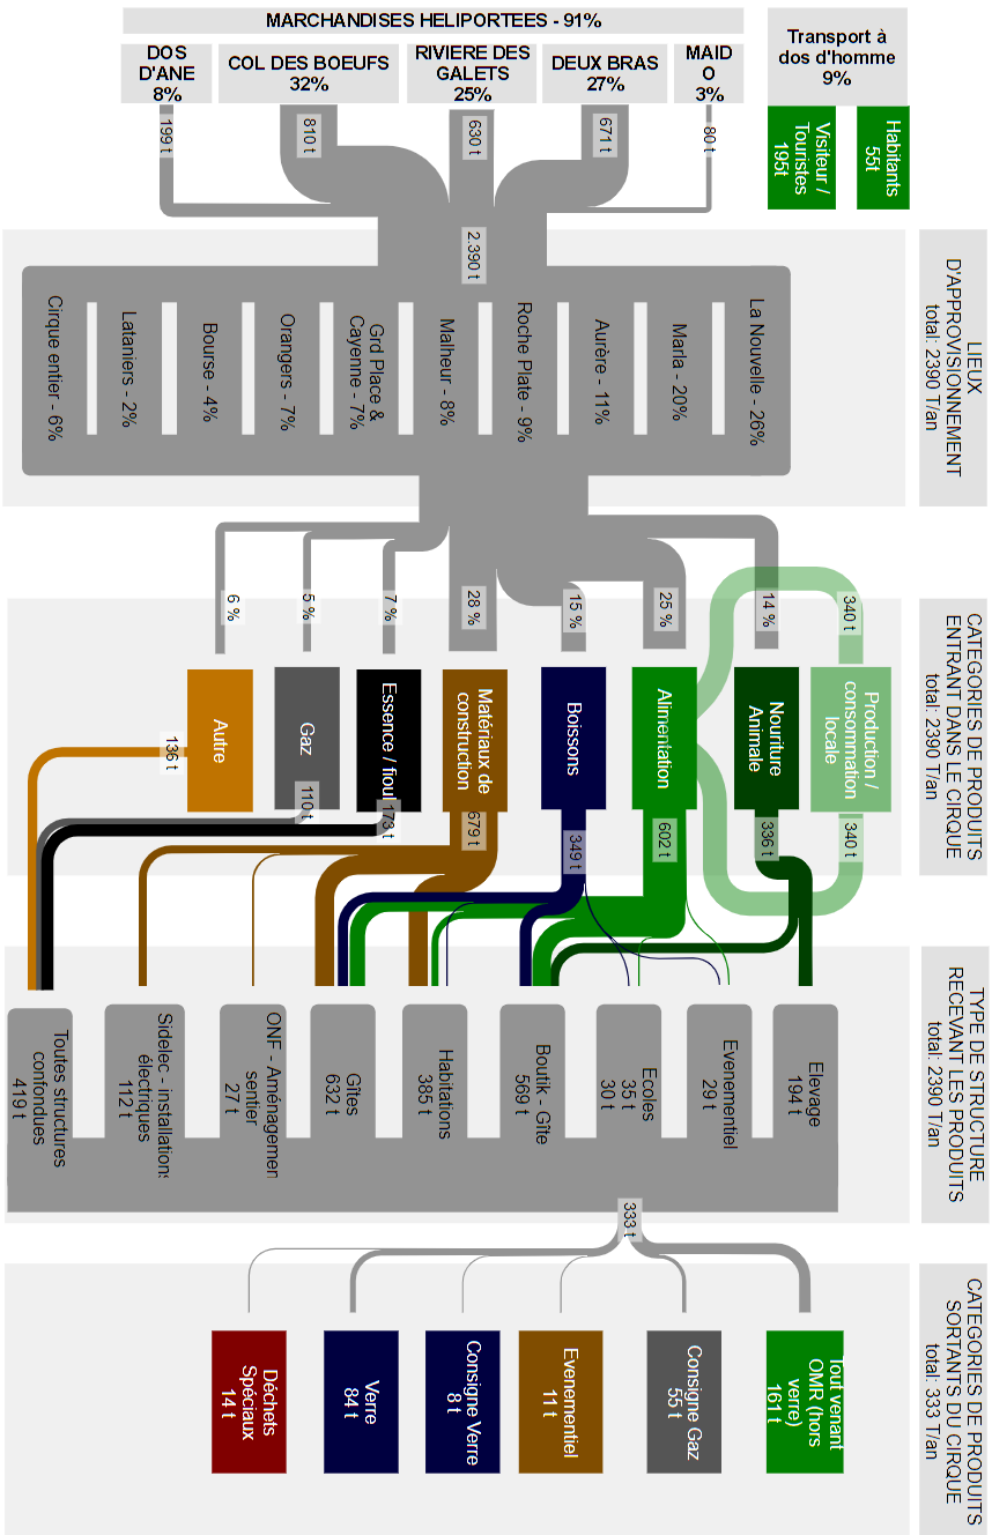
MARCHANDISES HELIPORTEES - 91%

DOS D'ANE 8%

COL DES BOEUFS 32%

RIVIERE DES GALETS 25%

DEUX BRAS 27%

MAIDO 3%

Transport à dos d'homme 9%

199 t

810 t

630 t

671 t

80 t

Visiteur / Touristes 195t

Habitants 55t

2.390 t

LIEUX D'APPROVISIONNEMENT total: 2390 T/an

Cirque entier - 6%

Lataniers - 2%

Bourse - 4%

Orangers - 7%

Grd Place & Cayenne - 7%

Malheur - 8%

Roche Plate - 9%

Aurère - 11%

Marla - 20%

La Nouvelle - 26%

6 %

5 %

7 %

28 %

15 %

25 %

14 %

340 t

CATEGORIES DE PRODUITS ENTRANT DANS LE CIRQUE total: 2390 T/an

Autre

Gaz

Essence / fioul

Matériaux de construction

Boissons

Alimentation

Nourriture Animale

Production / consommation locale

136 t

110 t

173 t

579 t

349 t

602 t

336 t

340 t

TYPE DE STRUCTURE RECEVANT LES PRODUITS total: 2390 T/an

Toutes structures confondues 419 t

Sidelec - installation électriques 112 t

ONF - Aménagement sentier 27 t

Gîtes 632 t

Habitations 385 t

Boutik - Gîte 569 t

Ecoles 35 t 30 t

Evenementiel 29 t

Elevage 194 t

333 t

CATEGORIES DE PRODUITS SORTANTS DU CIRQUE total: 333 T/an

Déchets Spéciaux 14 t

Verre 84 t

Consigne Verre 8 t

Evenementiel 11 t

Consigne Gaz 55 t

Tout venant OMR (hors verre) 161 t